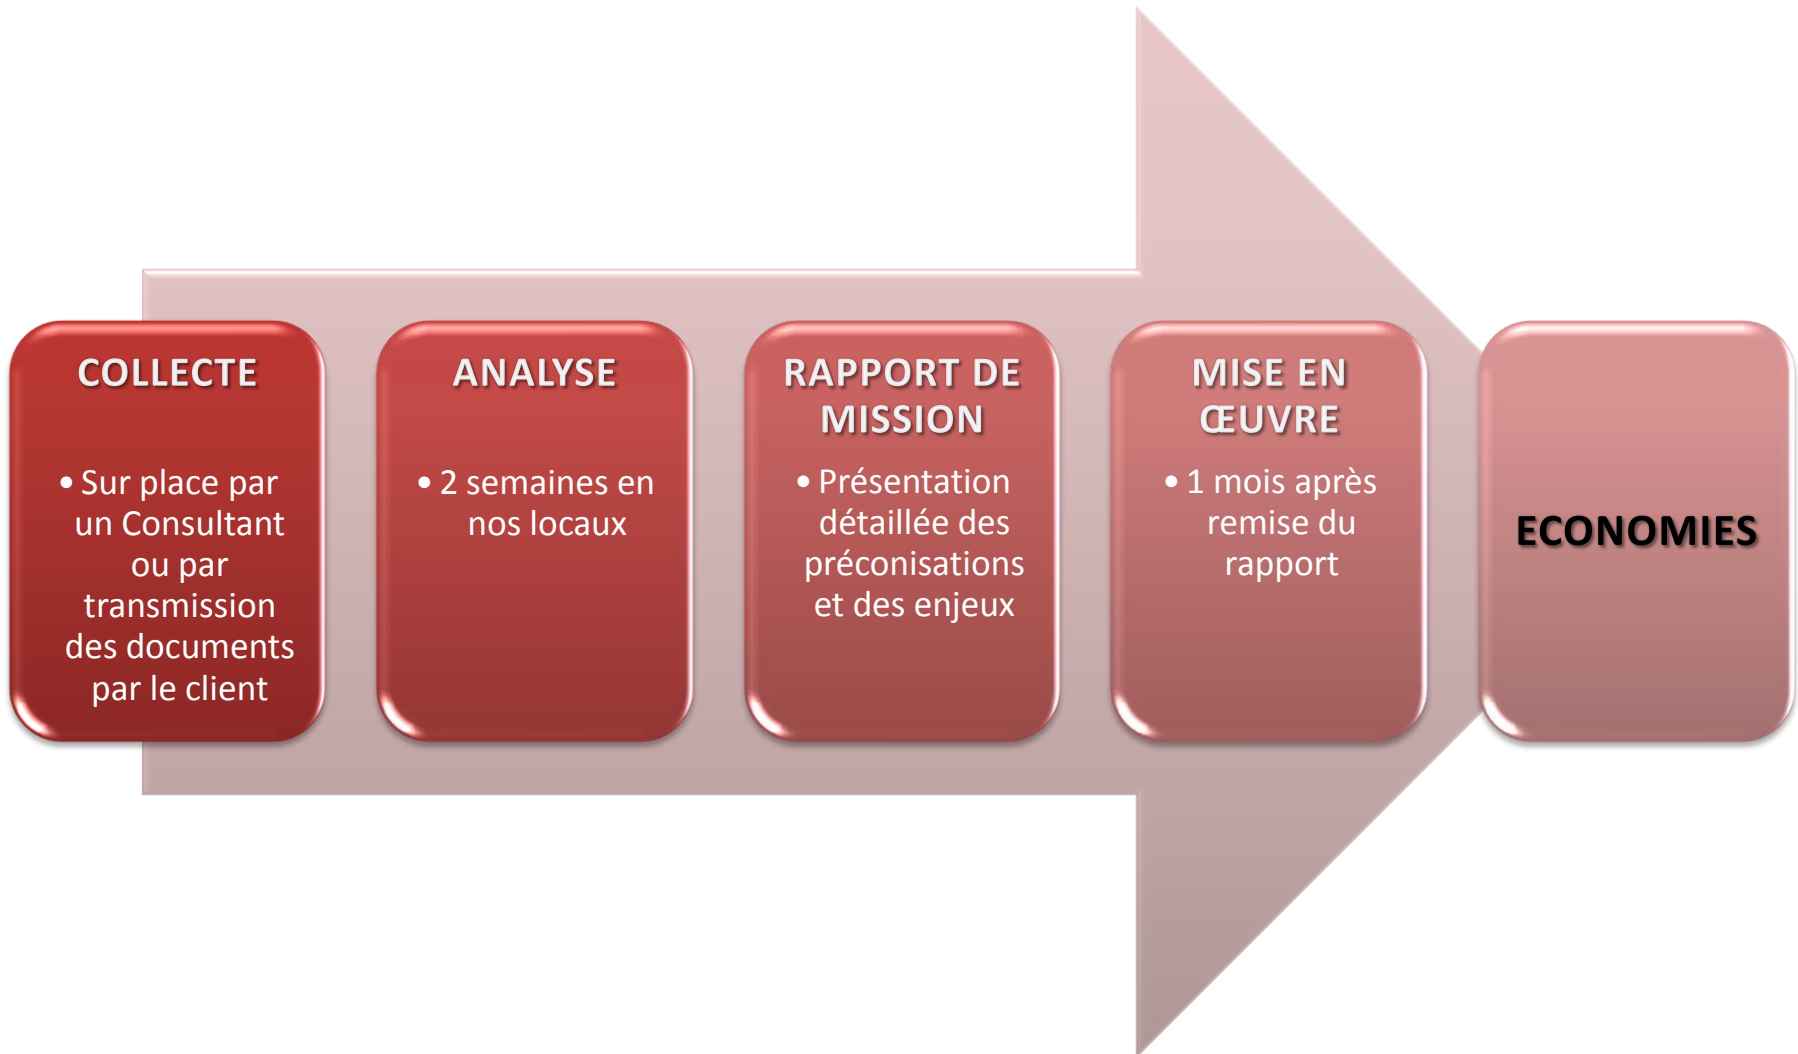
COLLECTE

• Sur place par un Consultant ou par transmission des documents par le client

ANALYSE

• 2 semaines en nos locaux

RAPPORT DE MISSION

• Présentation détaillée des préconisations et des enjeux

MISE EN ŒUVRE

• 1 mois après remise du rapport

ECONOMIES